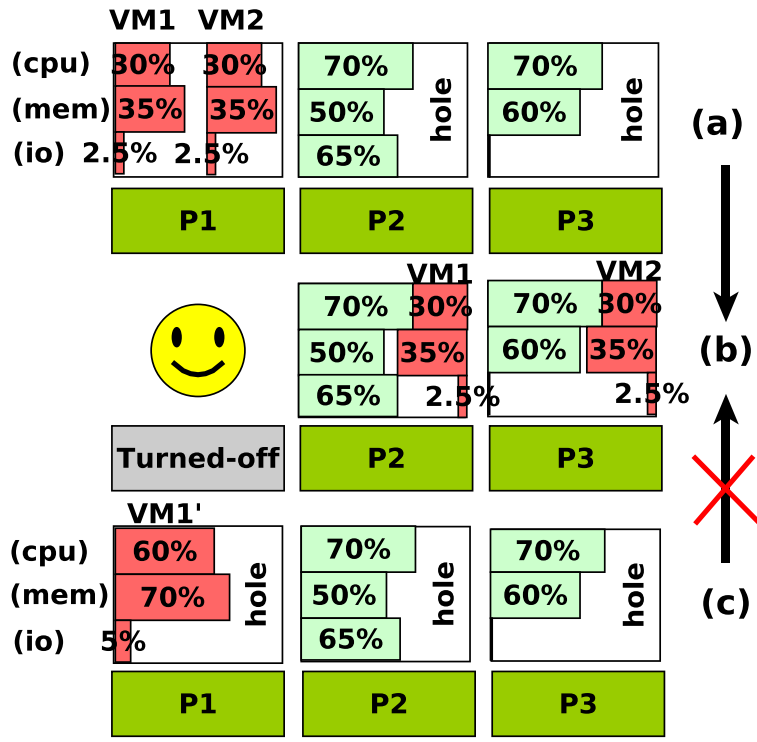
VM1 VM2
(cpu) 30% 30% 70% 70%
(mem) 35% 35% 50% hole 60% hole
(io) 2.5% 2.5% 65%
(a)
P1 P2 P3

VM1 VM2
70% 30% 70% 30%
50% 35% 60% 35%
65% 2.5% 2.5%
(b)
Turned-off P2 P3

VM1'
(cpu) 60% 70% 70%
(mem) 70% hole 50% hole 60% hole
(io) 5% 65%
(c)
P1 P2 P3